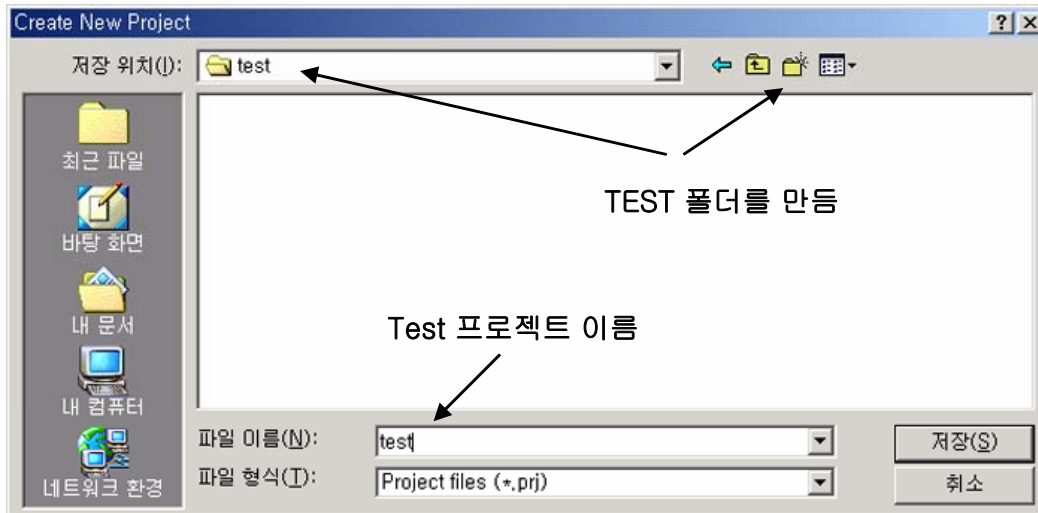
Create New Project

?

저장 위치(I): test

최근 파일

바탕 화면

내 문서

내 컴퓨터

네트워크 환경

TEST 폴더를 만듬

Test 프로젝트 이름

파일 이름(N): test

파일 형식(T): Project files (*.prj)

저장(S)

취소